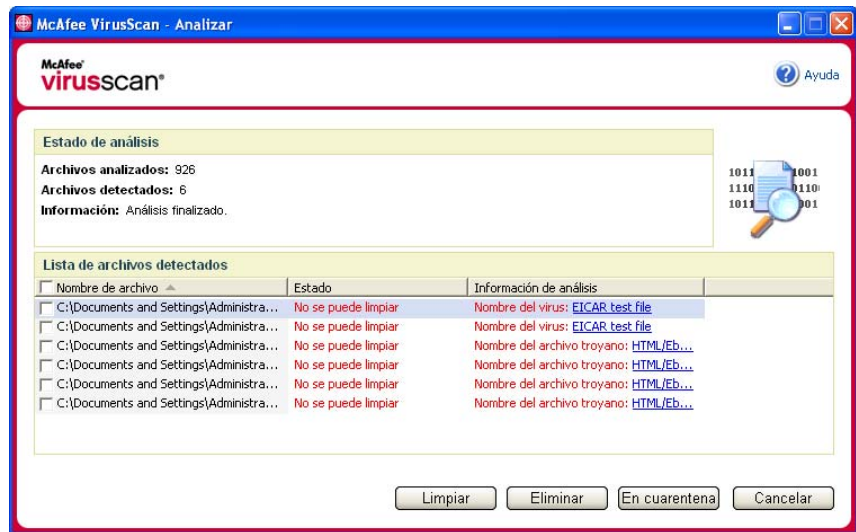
McAfee VirusScan - Analizar

McAfee
virusscan

Ayuda

Estado de análisis

Archivos analizados: 926
Archivos detectados: 6
Información: Análisis finalizado.

1011 1001
1110 0110
1011 001

Lista de archivos detectados

| Nombre de archivo | Estado | Información de análisis |
|---|---|---|
| C:\Documents and Settings\Administra... | No se puede limpiar | Nombre del virus: EICAR test file |
| C:\Documents and Settings\Administra... | No se puede limpiar | Nombre del virus: EICAR test file |
| C:\Documents and Settings\Administra... | No se puede limpiar | Nombre del archivo troyano: HTML/Eb... |
| C:\Documents and Settings\Administra... | No se puede limpiar | Nombre del archivo troyano: HTML/Eb... |
| C:\Documents and Settings\Administra... | No se puede limpiar | Nombre del archivo troyano: HTML/Eb... |
| C:\Documents and Settings\Administra... | No se puede limpiar | Nombre del archivo troyano: HTML/Eb... |

Limpiar   Eliminar   En cuarentena   Cancelar